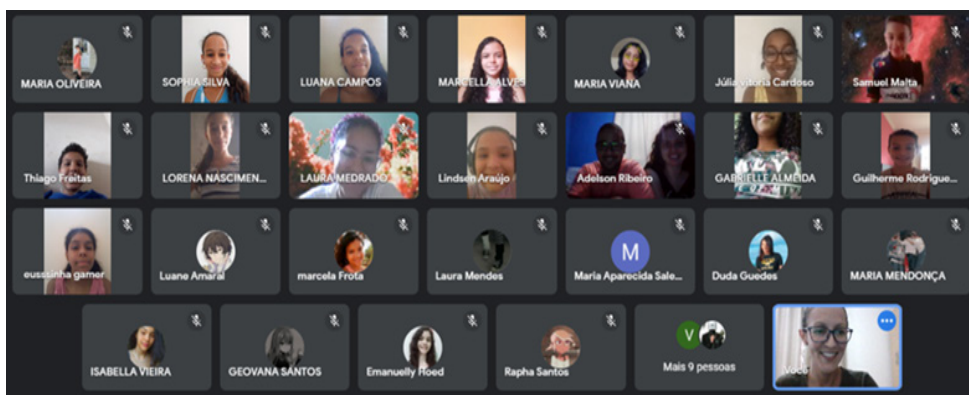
MARIA OLIVEIRA
SOPHIA SILVA
LUANA CAMPOS
MARCELLA ALVES
MARIA VIANA
Júlia Vitória Cardoso
Samuel Malta
Thiago Freitas
LORENA NASCIMEN...
LAURA MEDRADO
Lindsen Araújo
Adelson Ribeiro
GABRIELLE ALMEIDA
Guilherme Rodrigue...
eusssinha gamer
Luane Amaral
marcela Frota
Laura Mendes
M
Maria Aparecida Sale...
Duda Guedes
MARIA MENDONÇA
ISABELLA VIEIRA
GEOVANA SANTOS
Emanuelly Roed
Rapha Santos
V
Mais 9 pessoas
Você